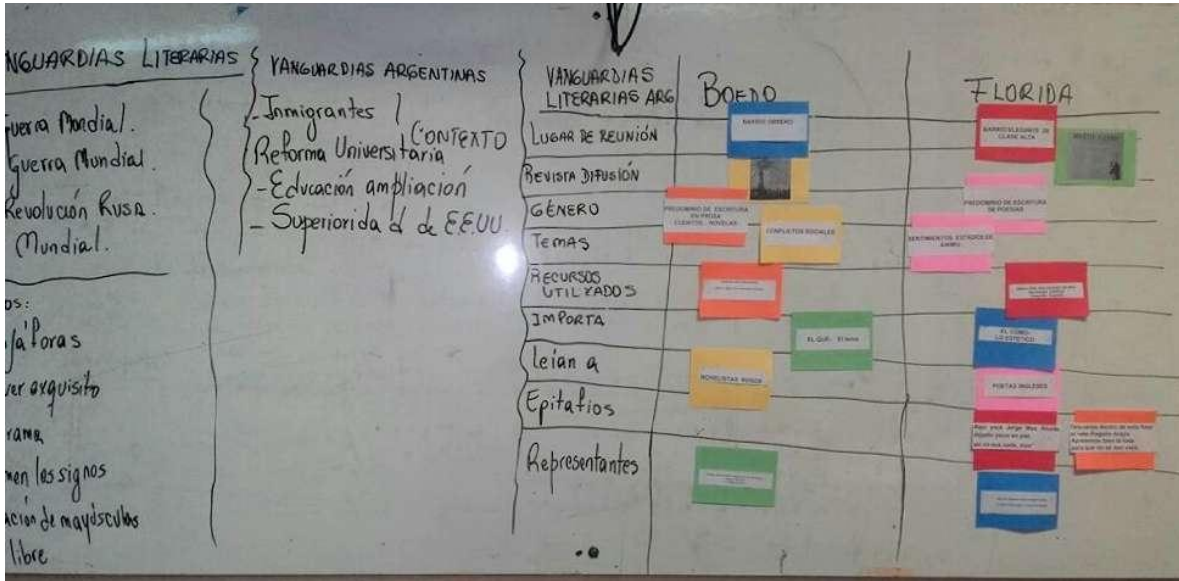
VANGUARDIAS LITERARIAS

Guerra Mundial.
Guerra Mundial.
Revolución Rusa.
Mundial.

os:
táforas
ver exquisito
rama
men los signos
ación de mayúsculas
libre

VANGUARDIAS ARGENTINAS
- Inmigrantes
- Reforma Universitaria
- Educación ampliación
- Superioridad de EE.UU.
CONTEXTO

VANGUARDIAS LITERARIAS ARG
Lugar de reunión
Revista difusión
Género
Temas
Recursos utilizados
Importa
Leían a
Epitafios
Representantes

BOEDO
BARRIO OBRERO
PREDOMINIO DE ESCRITURA EN PROSA CUENTOS - NOVELAS
CONFLICTOS SOCIALES
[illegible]
EL QUÉ - El tema
NOVELISTAS RUSOS
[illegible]

FLORIDA
BARRIO ELEGANTE DE CLASE ALTA
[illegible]
PREDOMINIO DE ESCRITURA DE POESÍAS
SENTIMIENTOS, ESTADOS DE ÁNIMO
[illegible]
EL CÓMO - LO ESTÉTICO
POETAS INGLESES
Aquí yace Jorge Max Rhode Aquello joven no pie, en no tuvo nada, nos
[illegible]